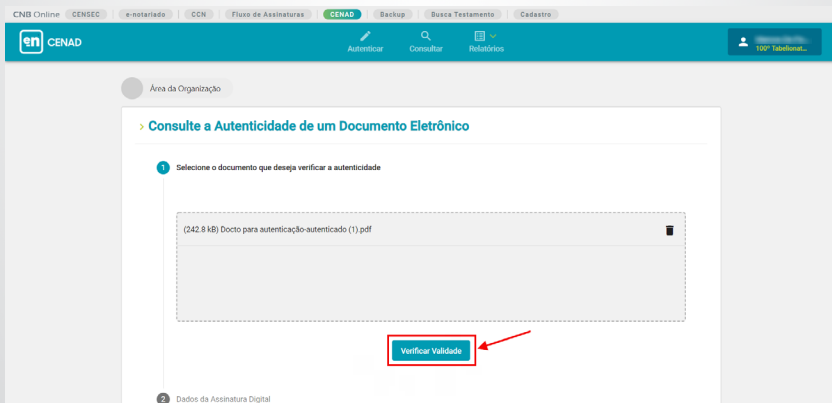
CNB Online CENSEC e-notariado CCN Fluxo de Assinaturas CENAD Backup Busca Testamento Cadastro

CENAD

Autenticar Consultar Relatórios

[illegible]
100° Tabelionat...

Área da Organização

› Consulte a Autenticidade de um Documento Eletrônico

1 Selecione o documento que deseja verificar a autenticidade

(242.8 kB) Docto para autenticação-autenticado (1).pdf

Verificar Validade

2 Dados da Assinatura Digital